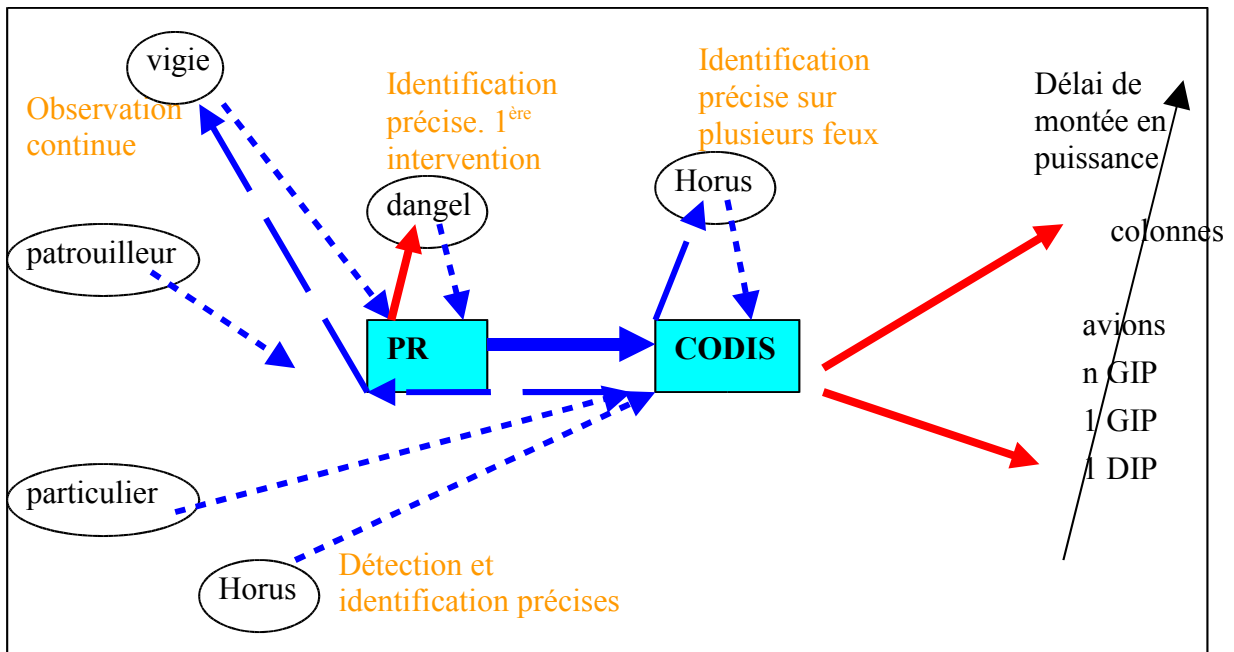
vigie

Observation continue

Identification précise. 1$^{ère}$ intervention

dangel

Identification précise sur plusieurs feux

Horus

Délai de montée en puissance

colonnes

patrouilleur

PR

CODIS

avions

n GIP

1 GIP

1 DIP

particulier

Horus

Détection et identification précises